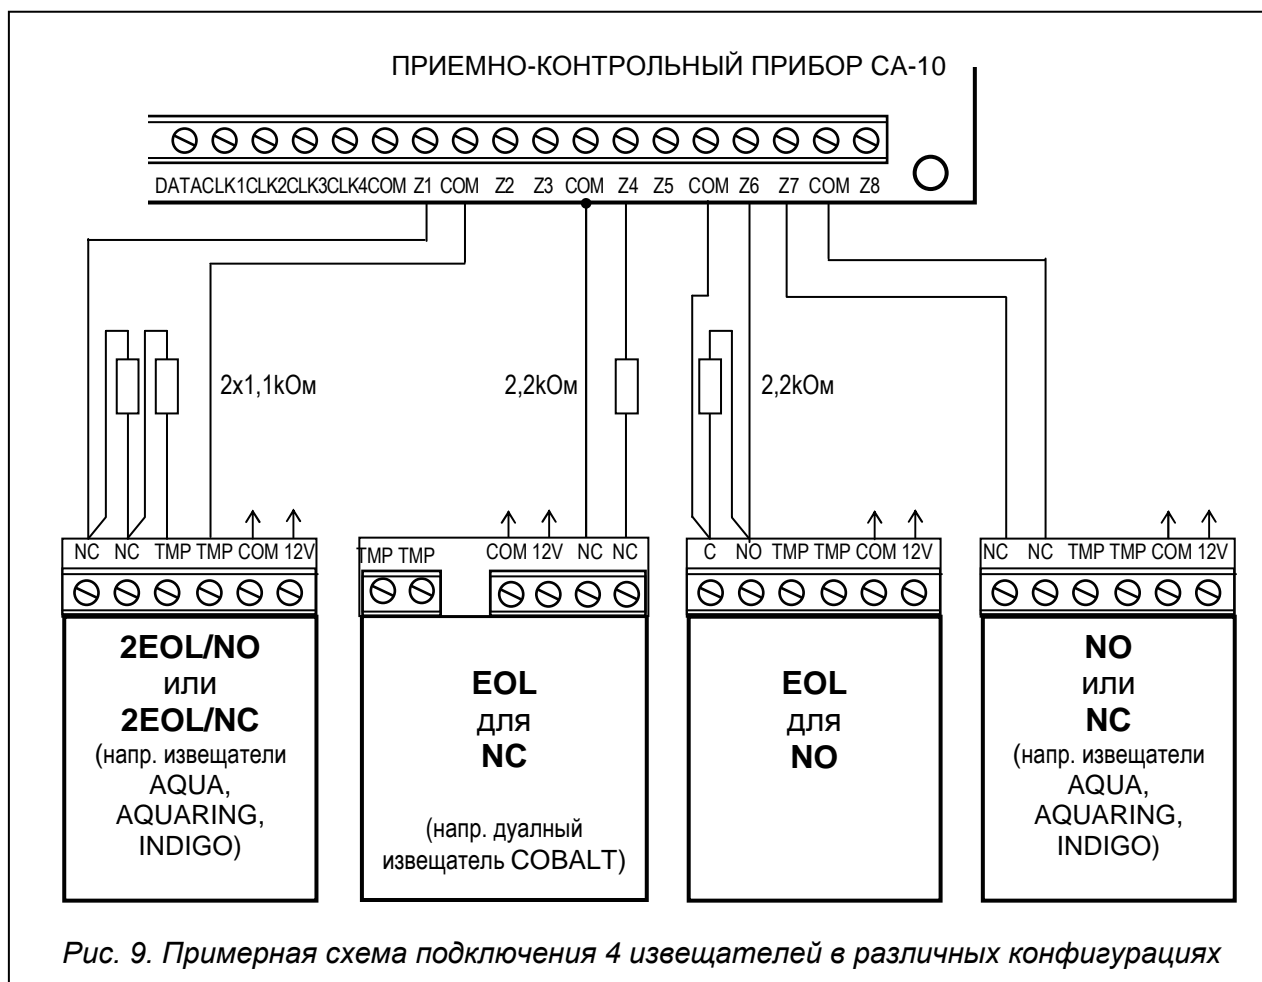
ПРИЕМНО-КОНТРОЛЬНЫЙ ПРИБОР CA-10

DATA CLK1 CLK2 CLK3 CLK4 COM Z1 COM Z2 Z3 COM Z4 Z5 COM Z6 Z7 COM Z8

2x1,1kОм

2,2kОм

2,2kОм

NC NC TMP TMP COM 12V

TMP TMP

COM 12V NC NC

C NO TMP TMP COM 12V

NC NC TMP TMP COM 12V

2EOL/NO
или
2EOL/NC
(напр. извещатели AQUA, AQUARING, INDIGO)

EOL
для
NC
(напр. дуалный извещатель COBALT)

EOL
для
NO

NO
или
NC
(напр. извещатели AQUA, AQUARING, INDIGO)

Рис. 9. Примерная схема подключения 4 извещателей в различных конфигурациях